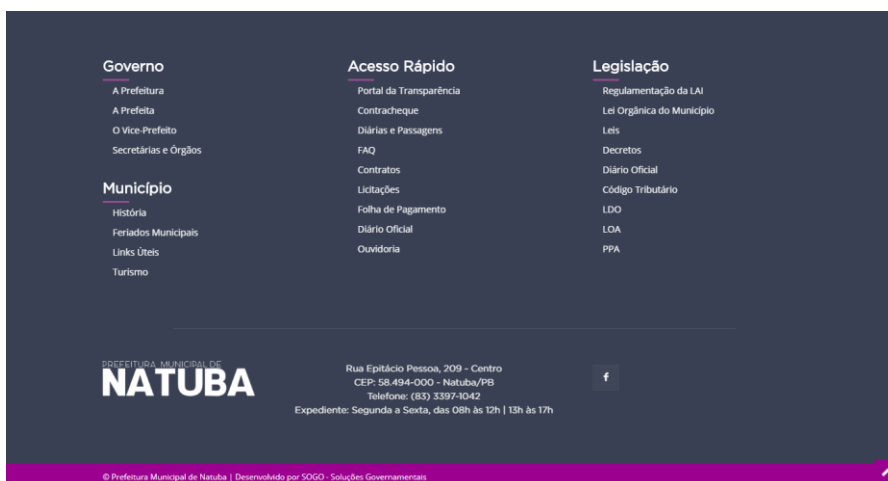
Governo
A Prefeitura
A Prefeita
O Vice-Prefeito
Secretárias e Órgãos

Município
História
Feriados Municipais
Links Úteis
Turismo

Acesso Rápido
Portal da Transparência
Contracheque
Diárias e Passagens
FAQ
Contratos
Licitações
Folha de Pagamento
Diário Oficial
Ouvidoria

Legislação
Regulamentação da LAI
Lei Orgânica do Município
Leis
Decretos
Diário Oficial
Código Tributário
LDO
LOA
PPA

PREFEITURA MUNICIPAL DE
NATUBA

Rua Epitácio Pessoa, 209 - Centro
CEP: 58.494-000 - Natuba/PB
Telefone: (83) 3397-1042
Expediente: Segunda a Sexta, das 08h às 12h | 13h às 17h

f

© Prefeitura Municipal de Natuba | Desenvolvido por SOGO - Soluções Governamentais